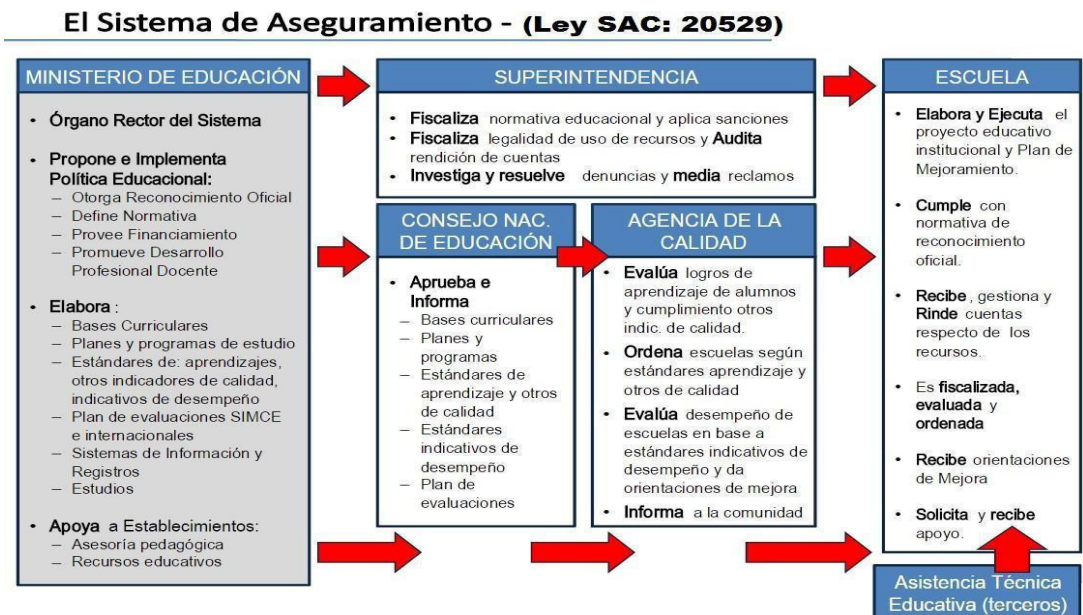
El Sistema de Aseguramiento - (Ley SAC: 20529)

MINISTERIO DE EDUCACIÓN

• Órgano Rector del Sistema

• Propone e Implementa Política Educacional:
– Otorga Reconocimiento Oficial
– Define Normativa
– Provee Financiamiento
– Promueve Desarrollo Profesional Docente

• Elabora :
– Bases Curriculares
– Planes y programas de estudio
– Estándares de: aprendizajes, otros indicadores de calidad, indicativos de desempeño
– Plan de evaluaciones SIMCE e internacionales
– Sistemas de Información y Registros
– Estudios

• Apoya a Establecimientos:
– Asesoría pedagógica
– Recursos educativos

SUPERINTENDENCIA

• Fiscaliza normativa educacional y aplica sanciones
• Fiscaliza legalidad de uso de recursos y Audita rendición de cuentas
• Investiga y resuelve denuncias y media reclamos

CONSEJO NAC. DE EDUCACIÓN

• Aprueba e Informa
– Bases curriculares
– Planes y programas
– Estándares de aprendizaje y otros de calidad
– Estándares indicativos de desempeño
– Plan de evaluaciones

AGENCIA DE LA CALIDAD

• Evalúa logros de aprendizaje de alumnos y cumplimiento otros indic. de calidad.
• Ordena escuelas según estándares aprendizaje y otros de calidad
• Evalúa desempeño de escuelas en base a estándares indicativos de desempeño y da orientaciones de mejora
• Informa a la comunidad

ESCUELA

• Elabora y Ejecuta el proyecto educativo institucional y Plan de Mejoramiento.

• Cumple con normativa de reconocimiento oficial.

• Recibe, gestiona y Rinde cuentas respecto de los recursos.

• Es fiscalizada, evaluada y ordenada

• Recibe orientaciones de Mejora

• Solicita y recibe apoyo.

Asistencia Técnica Educativa (terceros)